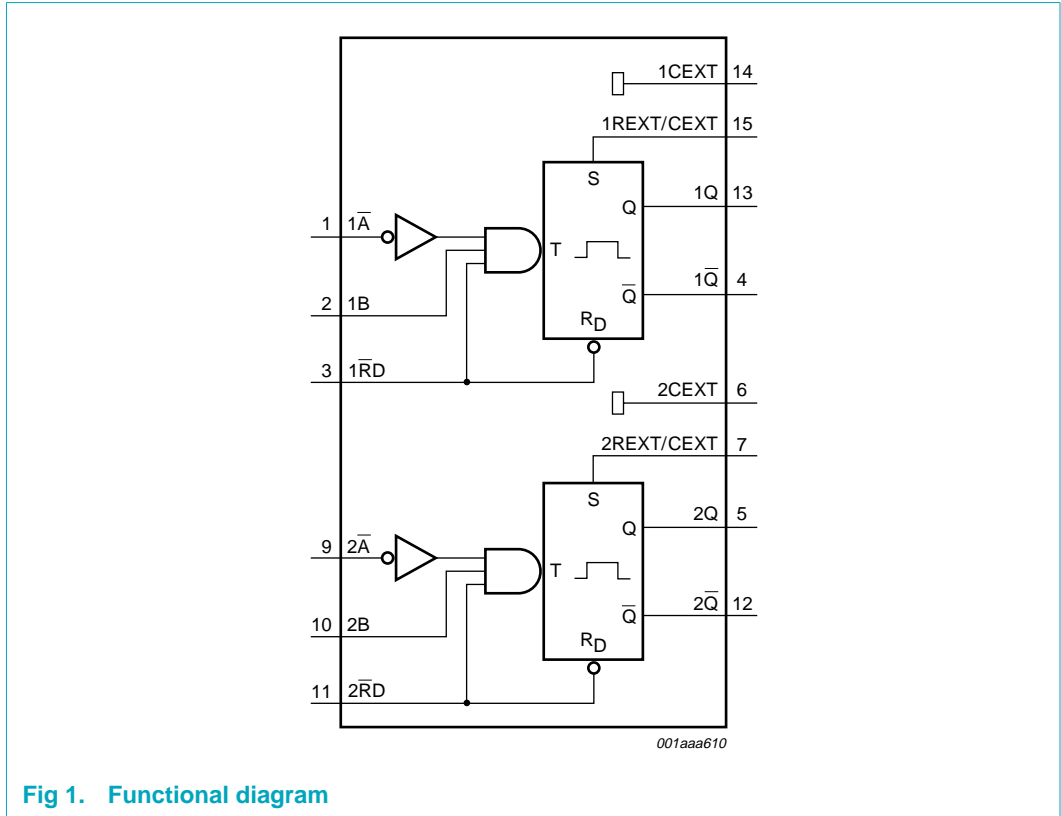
1CEXT 14
1REXT/CEXT 15
S
Q
1Q 13
1 $1\overline{A}$
T
$\overline{Q}$
$1\overline{Q}$ 4
2 1B
$R_D$
3 $1\overline{RD}$
2CEXT 6
2REXT/CEXT 7
S
Q
2Q 5
9 $2\overline{A}$
T
$\overline{Q}$
$2\overline{Q}$ 12
10 2B
$R_D$
11 $2\overline{RD}$
001aaa610

Fig 1. Functional diagram